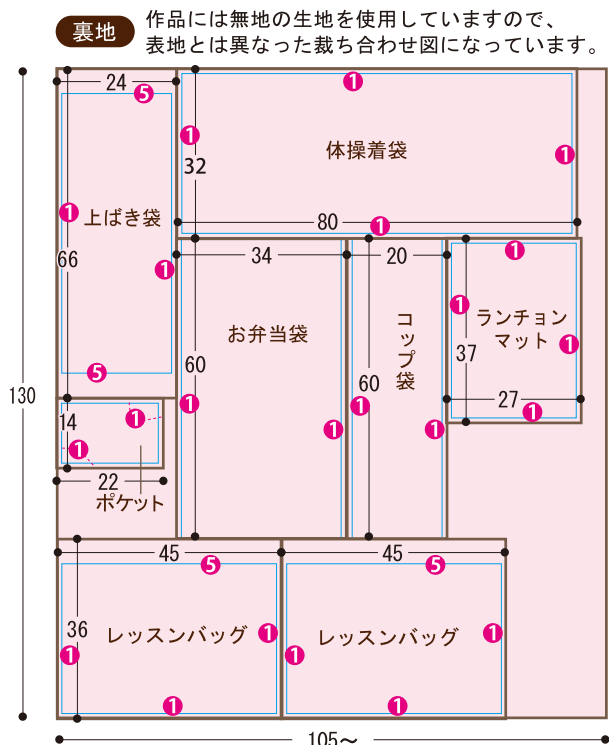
裏地 作品には無地の生地を使用していますので、表地とは異なった裁ち合わせ図になっています。

24
5
1
1
32
体操着袋
1
1
上ばき袋
80
1
66
1
34
20
1
1
お弁当袋
コップ袋
ランチョン
マット
1
37
5
60
60
130
1
1
1
27
1
14
1
1
1
1
22
ポケット
45
5
45
5
36
レッスンバッグ
1
レッスンバッグ
1
1
1
1
1
105〜